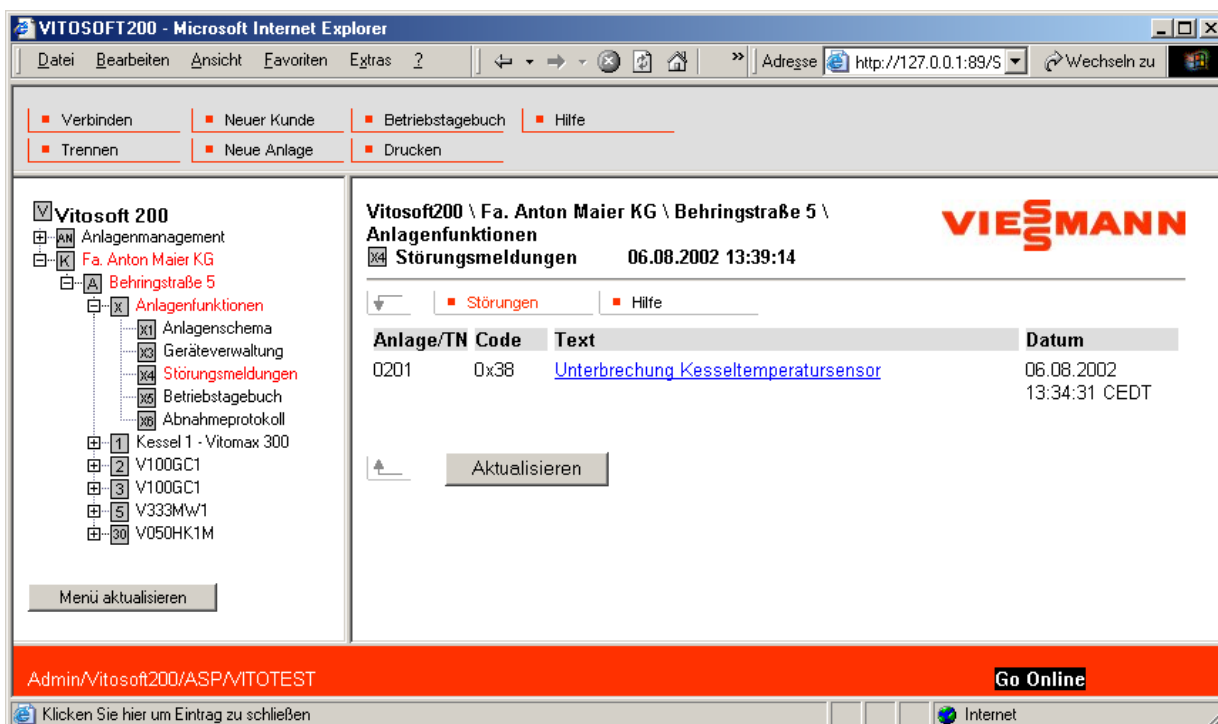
VITOSOFT200 - Microsoft Internet Explorer

Datei Bearbeiten Ansicht Favoriten Extras ?

Adresse http://127.0.0.1:89/S Wechseln zu

Verbinden | Neuer Kunde | Betriebstagebuch | Hilfe
Trennen | Neue Anlage | Drucken

V Vitosoft 200
AN Anlagenmanagement
K Fa. Anton Maier KG
A Behringstraße 5
X Anlagenfunktionen
X1 Anlagenschema
X3 Geräteverwaltung
X4 Störungsmeldungen
X5 Betriebstagebuch
X6 Abnahmeprotokoll
1 Kessel 1 - Vitomax 300
2 V100GC1
3 V100GC1
5 V333MW1
30 V050HK1M

Menü aktualisieren

Vitosoft200 \ Fa. Anton Maier KG \ Behringstraße 5 \ Anlagenfunktionen
X4 Störungsmeldungen 06.08.2002 13:39:14

VIESMANN

Störungen | Hilfe

| Anlage/TN | Code | Text | Datum |
|---|---|---|---|
| 0201 | 0x38 | Unterbrechung Kesseltemperatursensor | 06.08.2002 13:34:31 CEDT |

Aktualisieren

Admin/Vitosoft200/ASP/VITOTEST

Go Online

Klicken Sie hier um Eintrag zu schließen

Internet